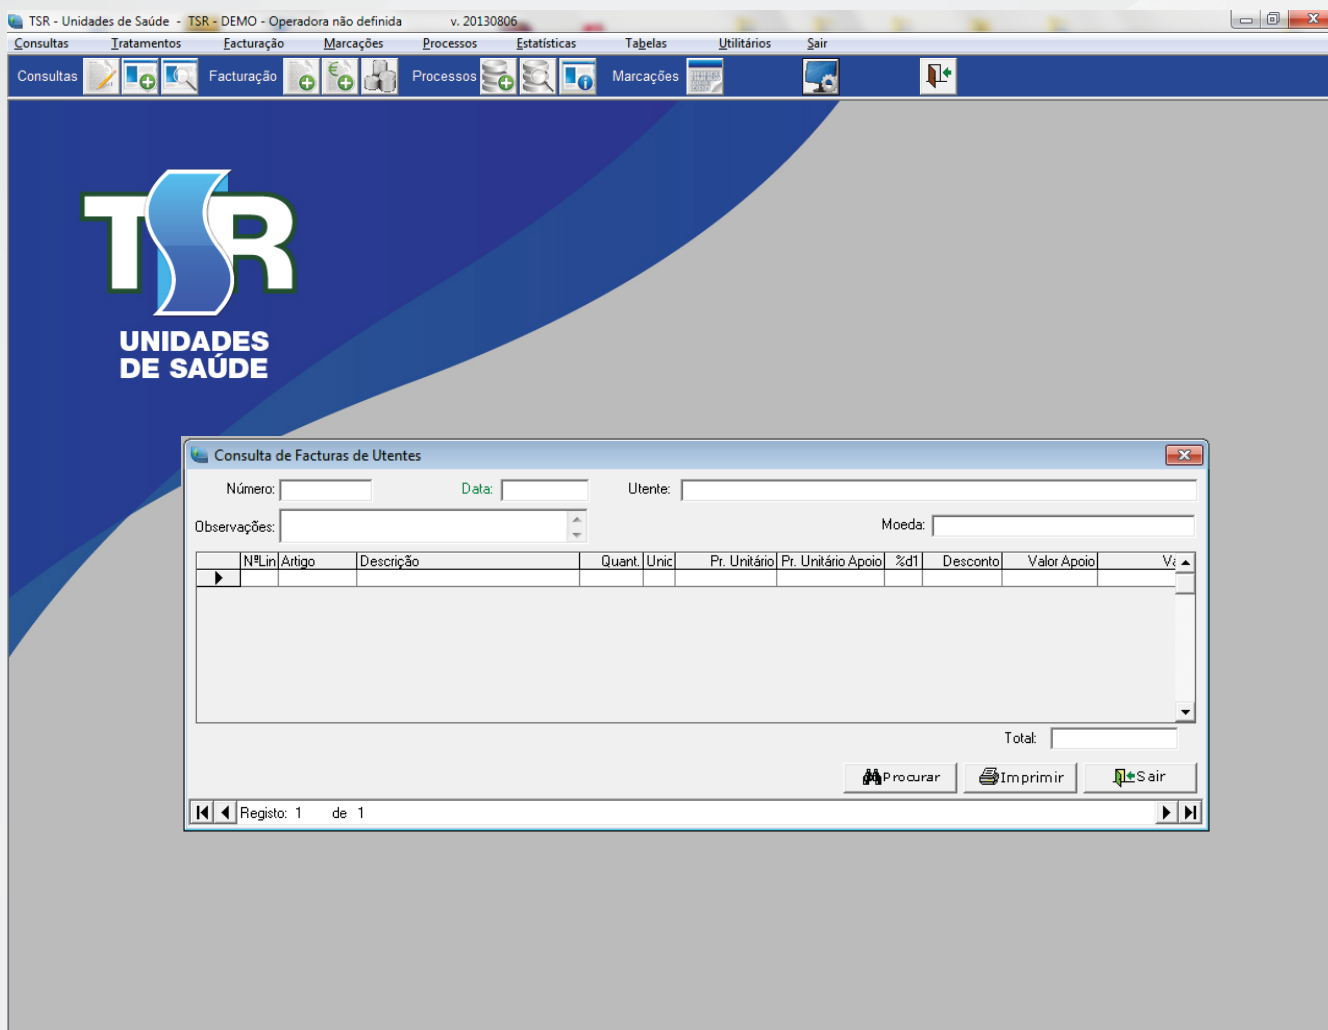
TSR - Unidades de Saúde - TSR - DEMO - Operadora não definida v. 20130806

Consultas Tratamentos Facturação Marcações Processos Estatísticas Tabelas Utilitários Sair

Consultas Facturação Processos Marcações

TSR
UNIDADES DE SAÚDE

Consulta de Facturas de Utentes

Número: Data: Utente:

Observações: Moeda:

| | NºLin | Artigo | Descrição | Quant. | Unic | Pr. Unitário | Pr. Unitário Apoio | %d1 | Desconto | Valor Apoio | Va |
|---|---|---|---|---|---|---|---|---|---|---|---|
| ▶ | | | | | | | | | | | |

Total:

Procurar Imprimir Sair

Registo: 1 de 1